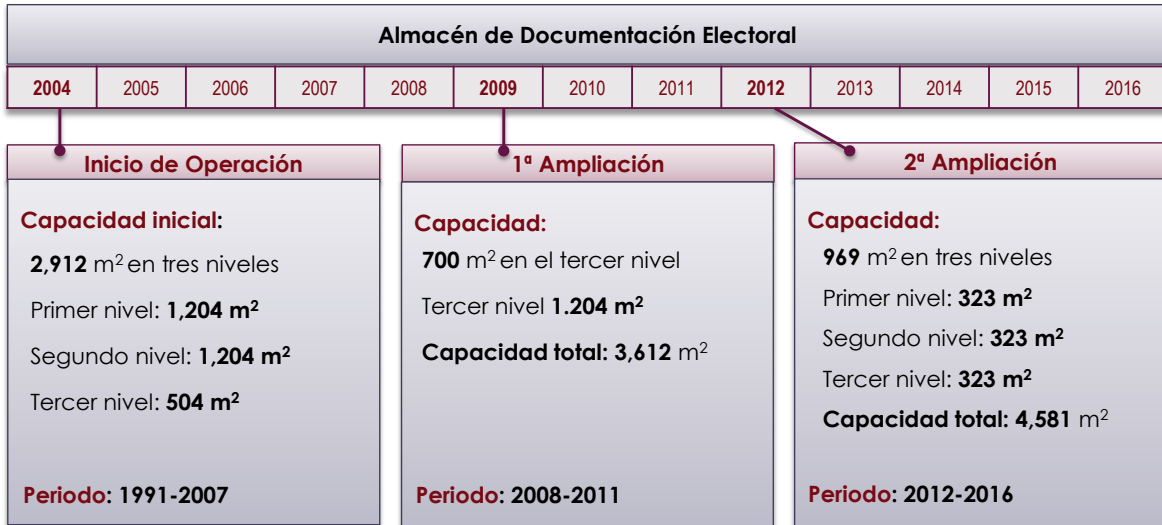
Almacén de Documentación Electoral

| 2004 | 2005 | 2006 | 2007 | 2008 | 2009 | 2010 | 2011 | 2012 | 2013 | 2014 | 2015 | 2016 |
|---|---|---|---|---|---|---|---|---|---|---|---|---|

Inicio de Operación

Capacidad inicial:

2,912 m$^2$ en tres niveles

Primer nivel: 1,204 m$^2$

Segundo nivel: 1,204 m$^2$

Tercer nivel: 504 m$^2$

Periodo: 1991-2007

1ª Ampliación

Capacidad:

700 m$^2$ en el tercer nivel

Tercer nivel 1.204 m$^2$

Capacidad total: 3,612 m$^2$

Periodo: 2008-2011

2ª Ampliación

Capacidad:

969 m$^2$ en tres niveles

Primer nivel: 323 m$^2$

Segundo nivel: 323 m$^2$

Tercer nivel: 323 m$^2$

Capacidad total: 4,581 m$^2$

Periodo: 2012-2016